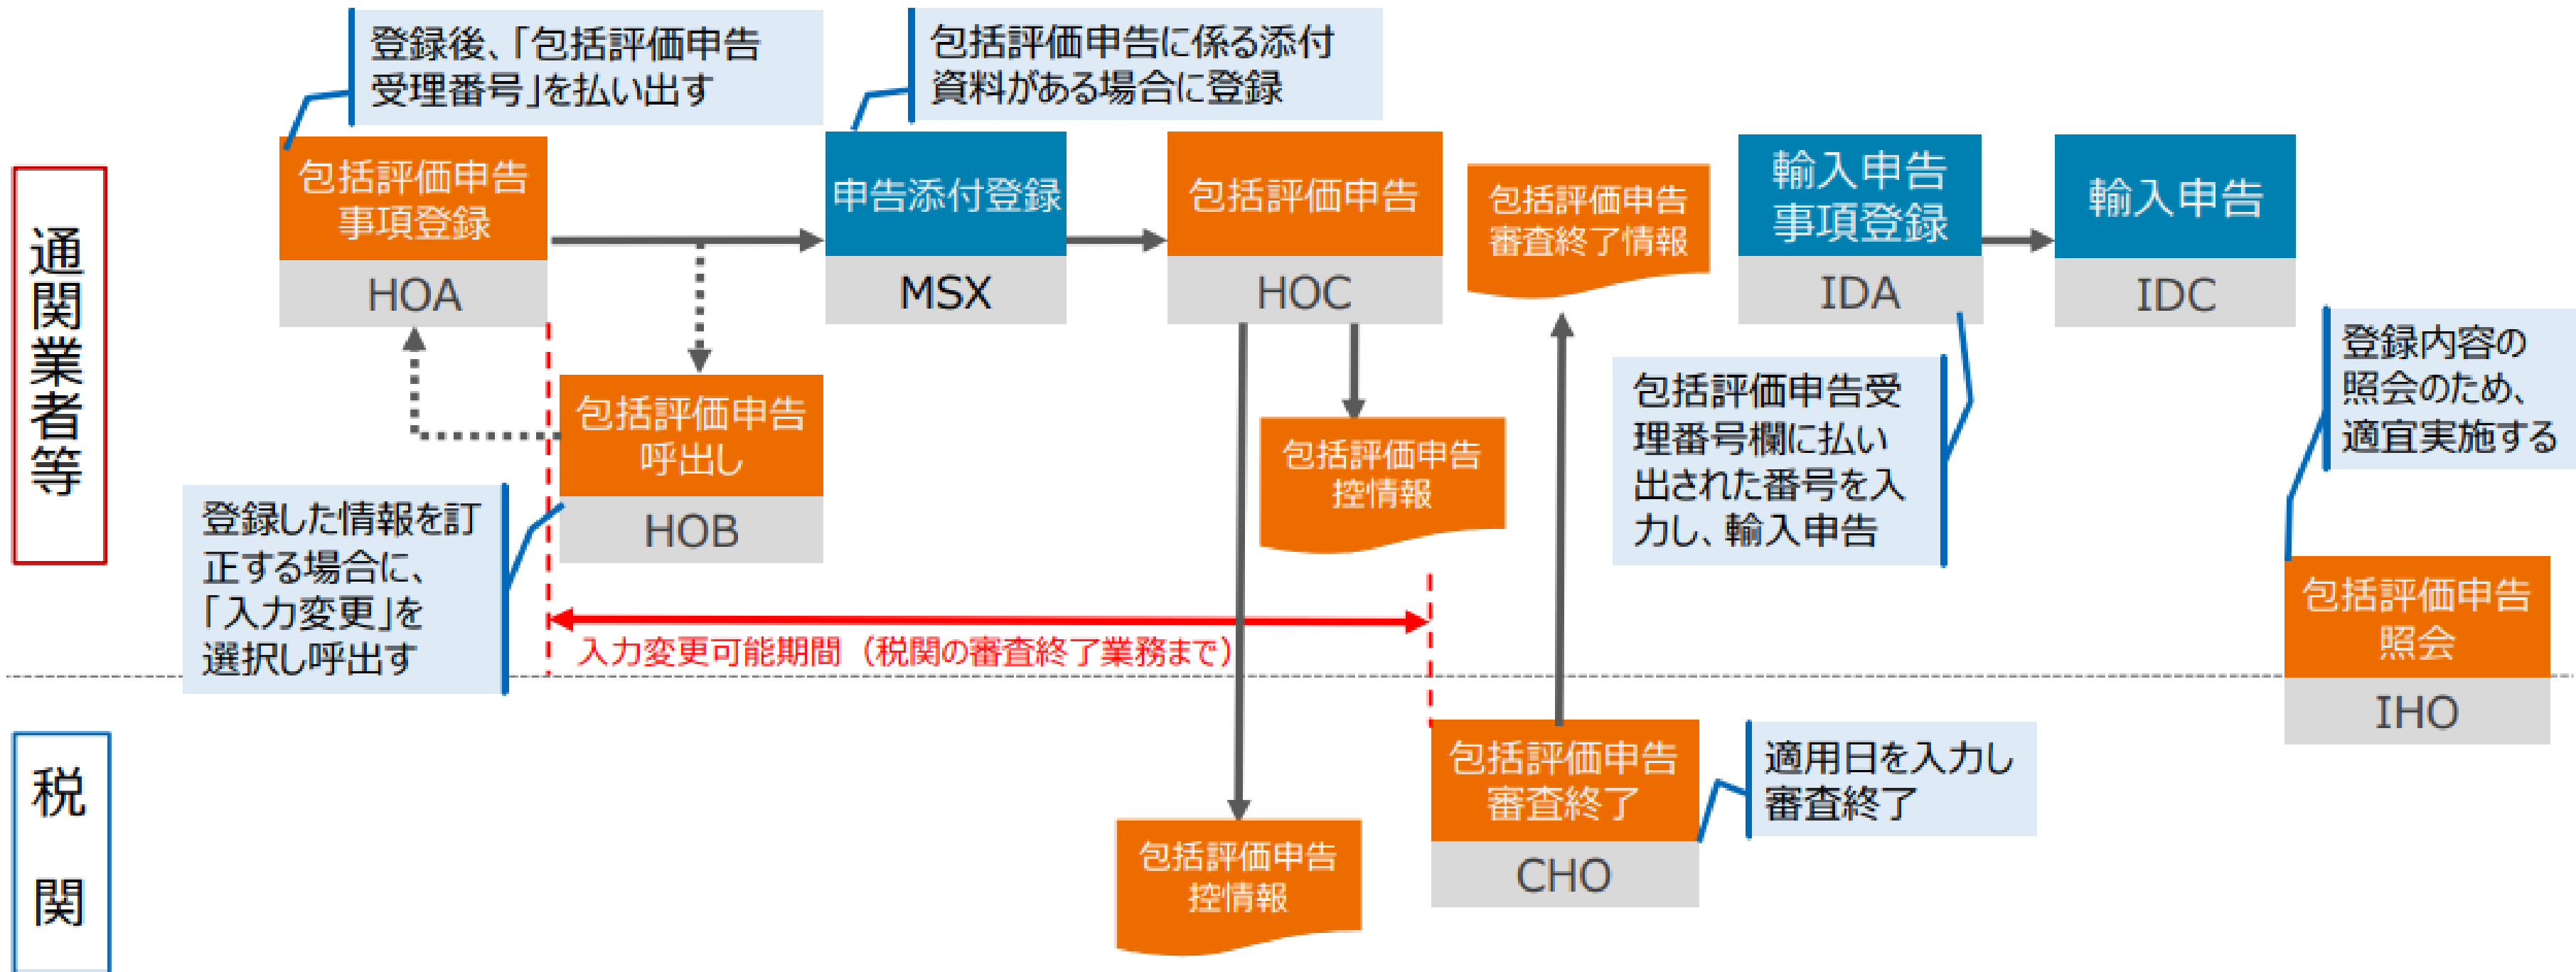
通関業者等

登録後、「包括評価申告受理番号」を払い出す

包括評価申告に係る添付資料がある場合に登録

包括評価申告事項登録
HOA

申告添付登録
MSX

包括評価申告
HOC

包括評価申告審査終了情報

輸入申告事項登録
IDA

輸入申告
IDC

包括評価申告呼出し
HOB

包括評価申告控情報

包括評価申告受理番号欄に払い出された番号を入力し、輸入申告

登録内容の照会のため、適宜実施する

登録した情報を訂正する場合に、「入力変更」を選択し呼出す

入力変更可能期間（税関の審査終了業務まで）

包括評価申告照会
IHO

税関

包括評価申告控情報

包括評価申告審査終了
CHO

適用日を入力し審査終了